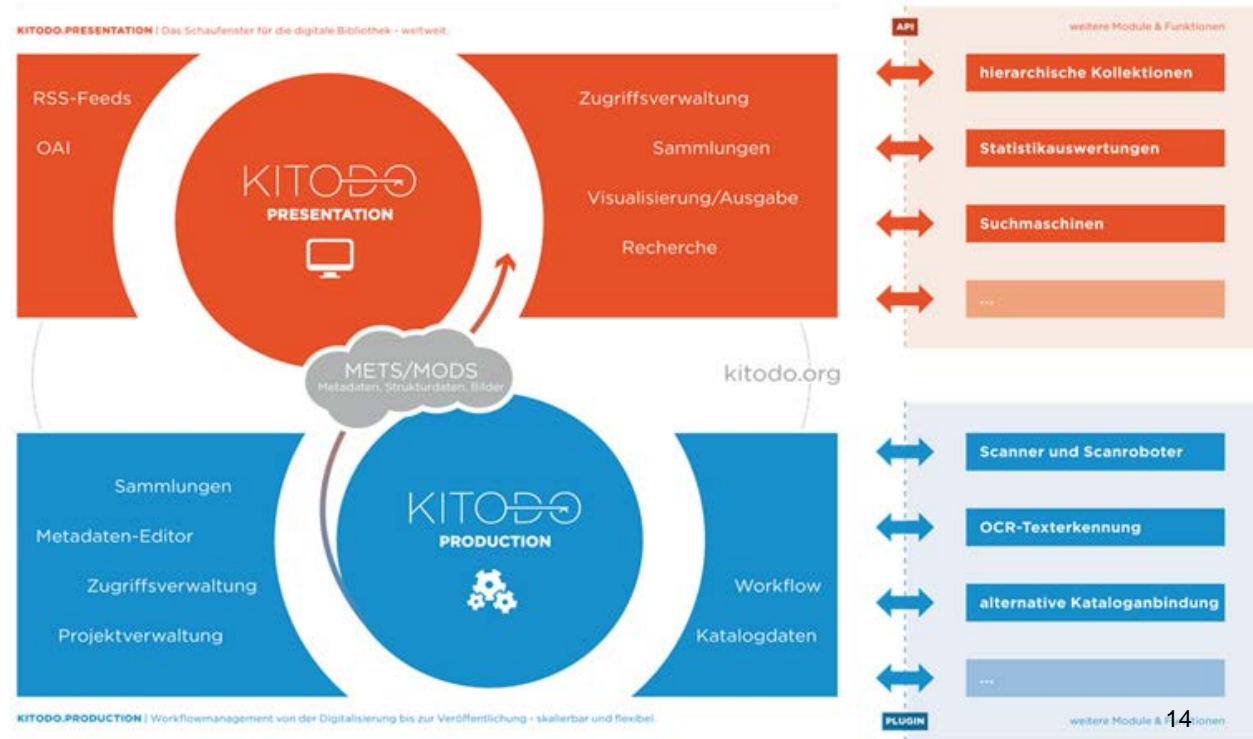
KITODO.PRESENTATION | Das Schaufenster für die digitale Bibliothek - weltweit.

API

weitere Module & Funktionen

RSS-Feeds

OAI

KITODO
PRESENTATION

Zugriffsverwaltung

Sammlungen

Visualisierung/Ausgabe

Recherche

hierarchische Kollektionen

Statistikauswertungen

Suchmaschinen

...

METS/MODS
Metadaten, Strukturdaten, Bilder

kitodo.org

Sammlungen

Metadaten-Editor

Zugriffsverwaltung

Projektverwaltung

KITODO
PRODUCTION

Workflow

Katalogdaten

Scanner und Scanroboter

OCR-Texterkennung

alternative Kataloganbindung

...

KITODO.PRODUCTION | Workflowmanagement von der Digitalisierung bis zur Veröffentlichung - skalierbar und flexibel.

PLUGIN

weitere Module & F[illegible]tionen

14